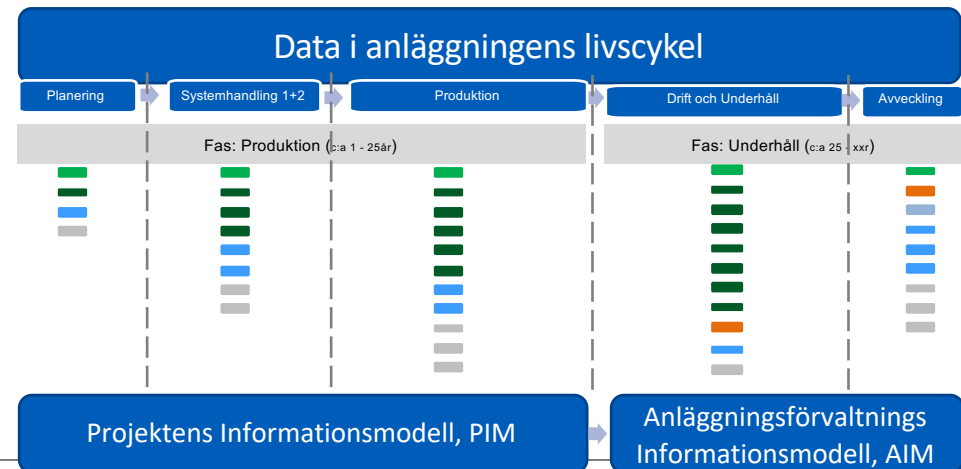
Data i anläggningens livscykel

Planering

Systemhandling 1+2

Produktion

Drift och Underhåll

Avveckling

Fas: Produktion (c:a 1 - 25år)

Fas: Underhåll (c:a 25 - xxr)

Projektens Informationsmodell, PIM

Anläggningsförvaltnings Informationsmodell, AIM